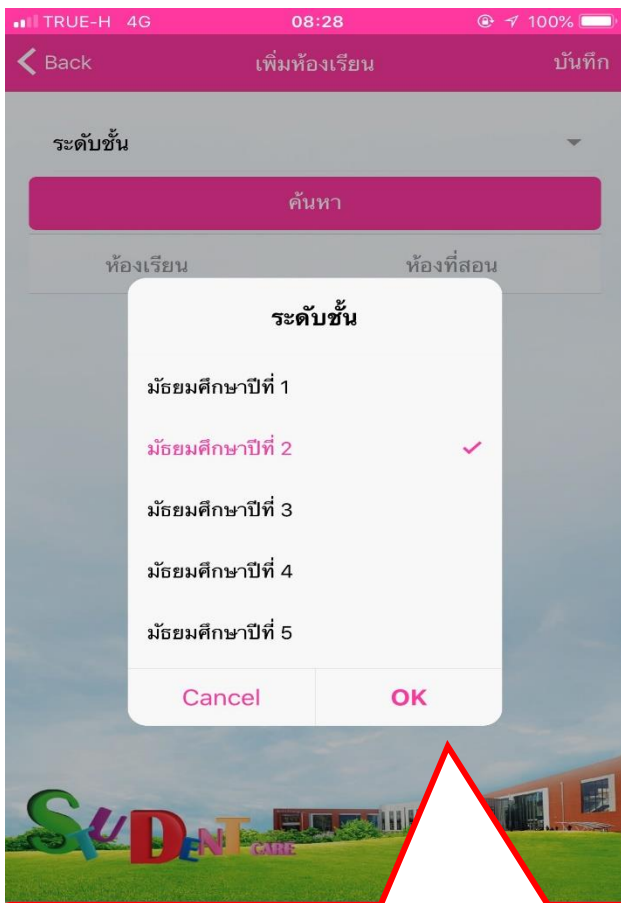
TRUE-H 4G 08:28 100%

Back เพิ่มห้องเรียน บันทึก

ระดับชั้น

ค้นหา

ห้องเรียน ห้องที่สอน

ระดับชั้น

มัธยมศึกษาปีที่ 1

มัธยมศึกษาปีที่ 2

มัธยมศึกษาปีที่ 3

มัธยมศึกษาปีที่ 4

มัธยมศึกษาปีที่ 5

Cancel OK

STUDENT CARE